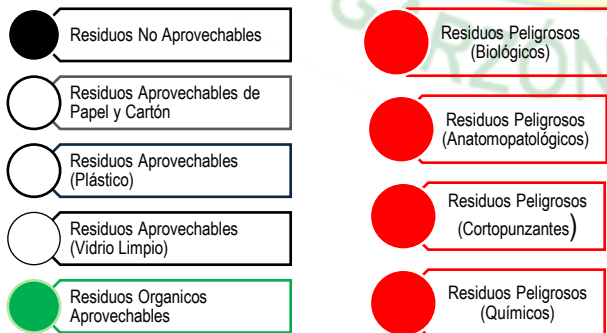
Residuos No Aprovechables

Residuos Aprovechables de Papel y Cartón

Residuos Aprovechables (Plástico)

Residuos Aprovechables (Vidrio Limpio)

Residuos Organicos Aprovechables

Residuos Peligrosos (Biológicos)

Residuos Peligrosos (Anatomopatológicos)

Residuos Peligrosos (Cortopunzantes)

Residuos Peligrosos (Químicos)

GARZÓN